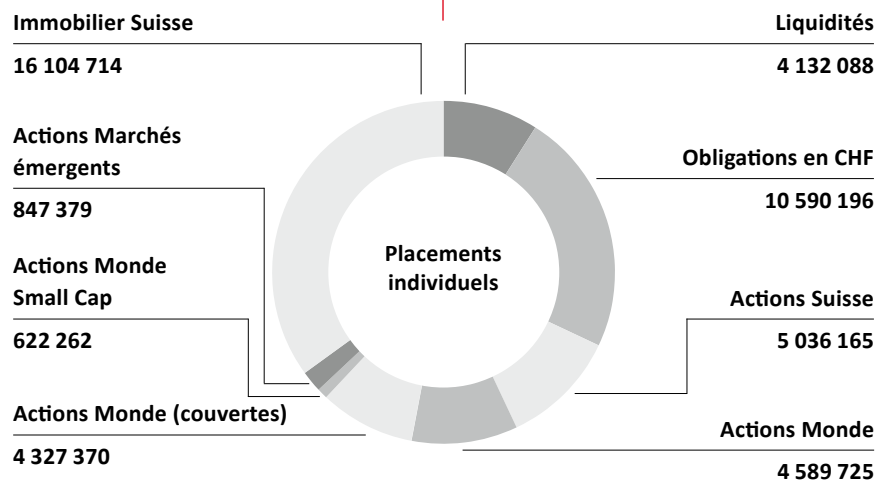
Immobilier Suisse

16 104 714

Liquidités

4 132 088

Actions Marchés émergents

847 379

Obligations en CHF

10 590 196

Placements individuels

Actions Monde Small Cap

622 262

Actions Suisse

5 036 165

Actions Monde (couvertes)

4 327 370

Actions Monde

4 589 725